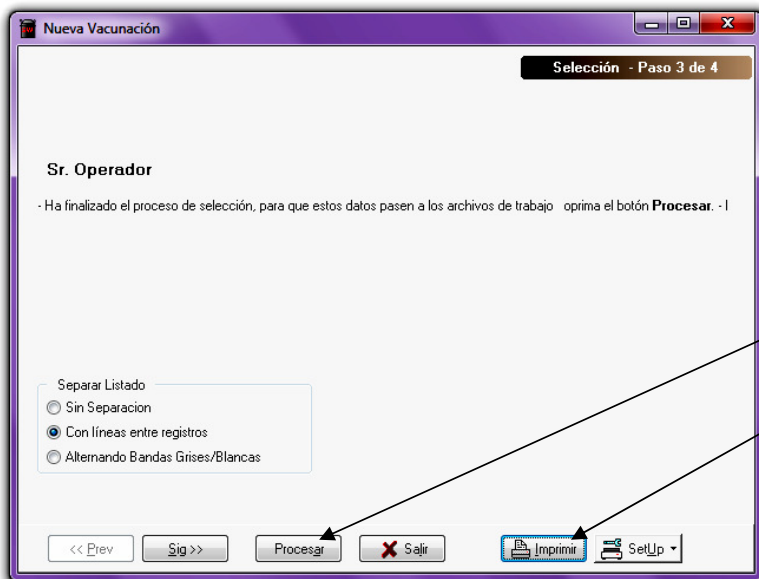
Nueva Vacunación

Selección - Paso 3 de 4

Sr. Operador

- Ha finalizado el proceso de selección, para que estos datos pasen a los archivos de trabajo oprima el botón **Procesar**. - I

Separar Listado
Sin Separacion
Con líneas entre registros
Alternando Bandas Grises/Blancas

<< Prev
Sig >>
Procesar
Salir
Imprimir
SetUp